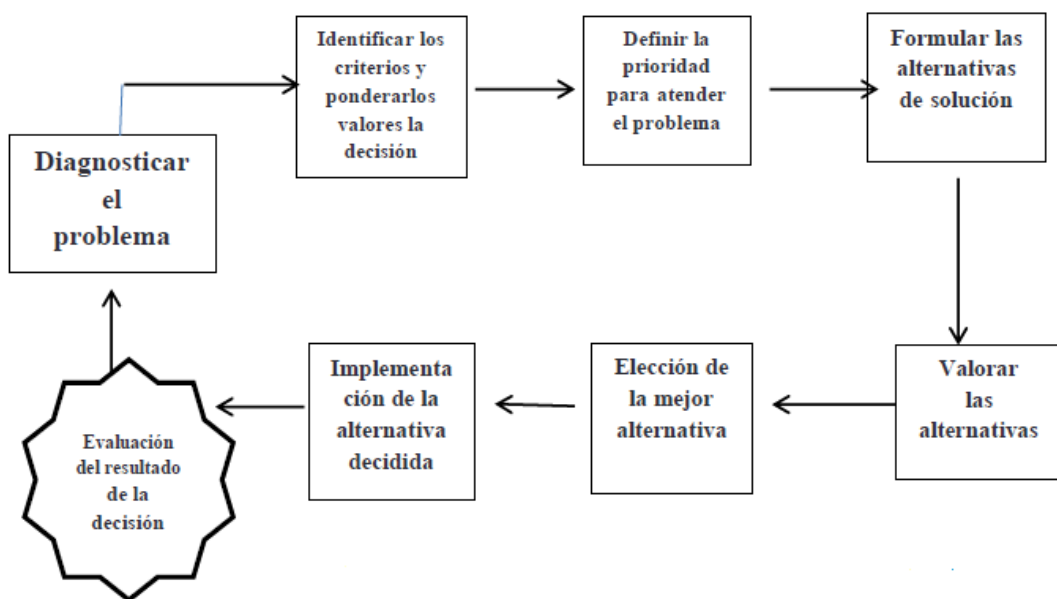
Diagnosticar el problema

Identificar los criterios y ponderarlos valores la decisión

Definir la prioridad para atender el problema

Formular las alternativas de solución

Valorar las alternativas

Elección de la mejor alternativa

Implementa ción de la alternativa decidida

Evaluación del resultado de la decisión